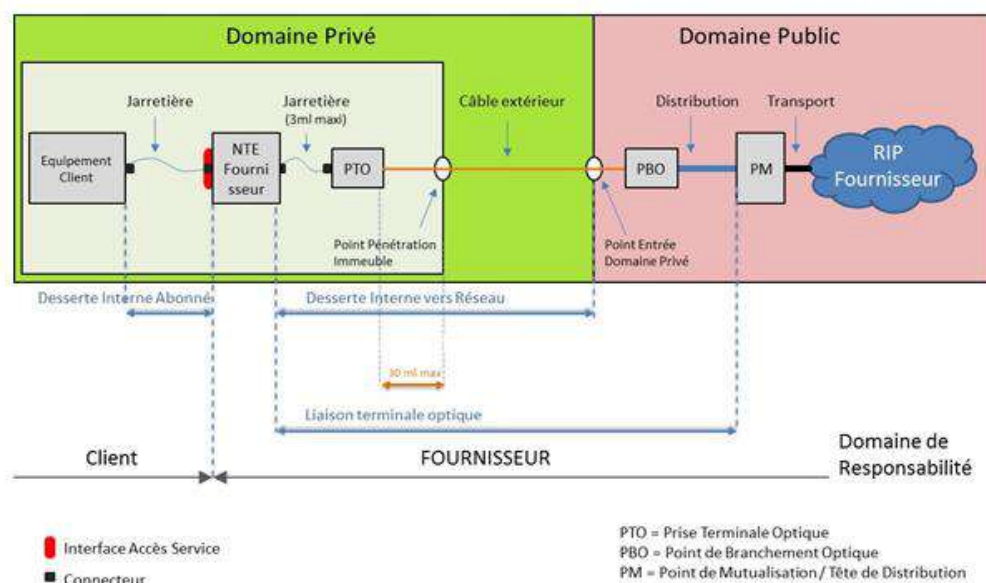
Domaine Privé

Domaine Public

Jarretière

Jarretière (3ml maxi)

Câble extérieur

Distribution

Transport

Equipement Client

NTE Fournisseur

PTO

PBO

PM

RIP Fournisseur

Point Pénétration Immeuble

Point Entrée Domaine Privé

Desserte Interne Abonné

Desserte Interne vers Réseau

30 ml max

Liaison terminale optique

Client

FOURNISSEUR

Domaine de Responsabilité

Interface Accès Service

Connecteur

PTO = Prise Terminale Optique
PBO = Point de Branchement Optique
PM = Point de Mutualisation / Tête de Distribution